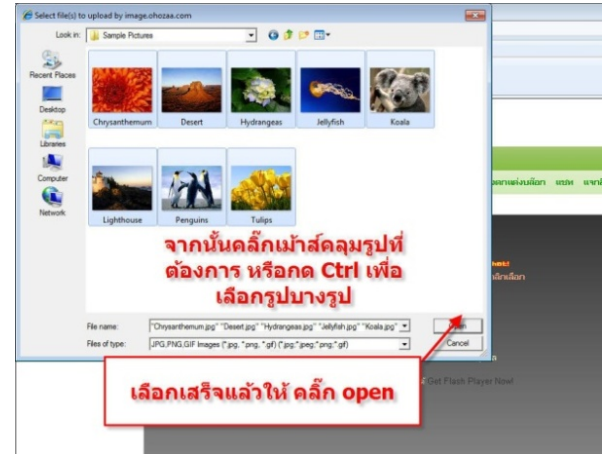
Select file(s) to upload by image.ohozaa.com

Look in: Sample Pictures

Recent Places
Desktop
Libraries
Computer
Network

Chrysanthemum
Desert
Hydrangeas
Jellyfish
Koala
Lighthouse
Penguins
Tulips

จากนั้นคลิ๊กเม้าส์คลุมรูปที่ต้องการ หรือกด Ctrl เพื่อเลือกรูปบางรูป

File name: "Chrysanthemum.jpg" "Desert.jpg" "Hydrangeas.jpg" "Jellyfish.jpg" "Koala.jpg"
Files of type: JPG,PNG,GIF Images (*.jpg, *.png, *.gif) (*.jpg;*.jpeg;*.png;*.gif)

Open
Cancel

เลือกเสร็จแล้วให้ คลิ๊ก open

Get Flash Player Now!